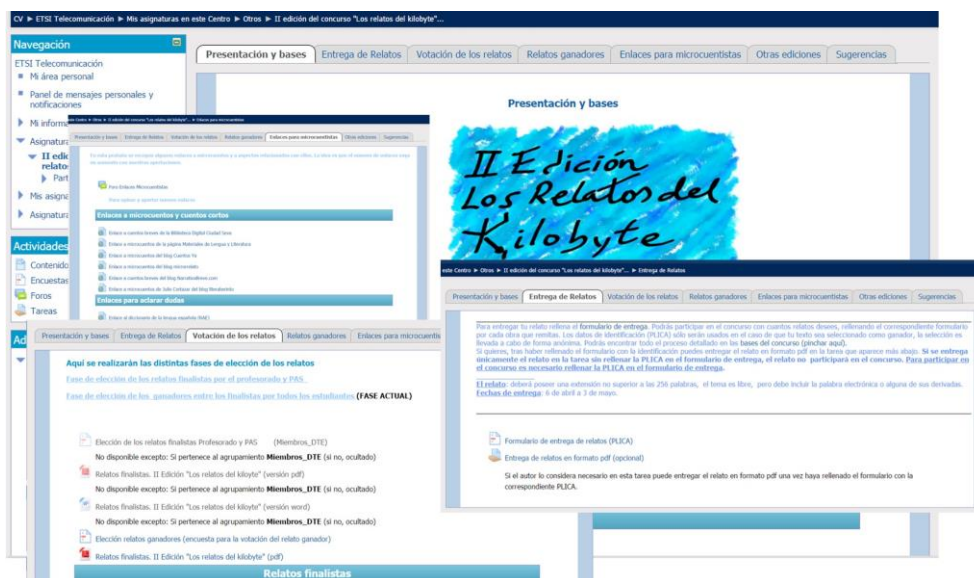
CV ► ETSI Telecomunicación ► Mis asignaturas en este Centro ► Otros ► II edición del concurso "Los relatos del kilobyte"...

Navegación
ETSI Telecomunicación
Mi área personal
Panel de mensajes personales y notificaciones
Mi inform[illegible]
Asignatura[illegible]
II edic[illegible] relato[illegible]
Part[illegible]
Mis asigna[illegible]
Asignatura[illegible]

Actividades
Contenido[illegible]
Encuestas
Foros
Tareas

Ad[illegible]

Presentación y bases | Entrega de Relatos | Votación de los relatos | Relatos ganadores | Enlaces para microcuentistas | Otras ediciones | Sugerencias

Presentación y bases

II Edición Los Relatos del Kilobyte

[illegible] Centro ► Otros ► II edición del concurso "Los relatos del kilobyte" ► Enlaces para microcuentistas

Presentación y bases | Entrega de Relatos | Votación de los relatos | Relatos ganadores | Enlaces para microcuentistas | Otras ediciones | Sugerencias

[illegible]

Para Enlaces Microcuentistas

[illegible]

Enlaces a microcuentos y cuentos cortos

Enlace a cuentos breves de la Biblioteca Digital Ciudad Seva
Enlace a microcuentos de la página Materiales de Lengua y Literatura
Enlace a microcuentos del blog Cuentos Yo
Enlace a microcuentos del blog microrrelato
Enlace a cuentos breves del blog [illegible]
Enlace a microcuentos de Julio Cortázar del blog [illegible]

Enlaces para aclarar dudas

Enlace al diccionario de la lengua española RAE)

Presentación y bases | Entrega de Relatos | Votación de los relatos | Relatos ganadores | Enlaces para microcuentis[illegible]

Aquí se realizarán las distintas fases de elección de los relatos
Fase de elección de los relatos finalistas por el profesorado y PAS
Fase de elección de los ganadores entre los finalistas por todos los estudiantes (FASE ACTUAL)

Elección de los relatos finalistas Profesorado y PAS (Miembros_DTE)
No disponible excepto: Si pertenece al agrupamiento Miembros_DTE (si no, ocultado)
Relatos finalistas. II Edición "Los relatos del kiloyte" (versión pdf)
No disponible excepto: Si pertenece al agrupamiento Miembros_DTE (si no, ocultado)
Relatos finalistas. II Edición "Los relatos del kiloyte" (versión word)
No disponible excepto: Si pertenece al agrupamiento Miembros_DTE (si no, ocultado)
Elección relatos ganadores (encuesta para la votación del relato ganador)
Relatos finalistas. II Edición "Los relatos del kilobyte" (pdf)

Relatos finalistas

este Centro ► Otros ► II edición del concurso "Los relatos del kilobyte"... ► Entrega de Relatos

Presentación y bases | Entrega de Relatos | Votación de los relatos | Relatos ganadores | Enlaces para microcuentistas | Otras ediciones | Sugerencias

Para entregar tu relato rellena el formulario de entrega. Podrás participar en el concurso con cuantos relatos desees, rellenando el correspondiente formulario por cada obra que remitas. Los datos de identificación (PLICA) sólo serán usados en el caso de que tu texto sea seleccionado como ganador, la selección es llevada a cabo de forma anónima. Podrás encontrar todo el proceso detallado en las bases del concurso (pinchar aquí).
Si quieres, tras haber rellenado el formulario con la identificación puedes entregar el relato en formato pdf en la tarea que aparece más abajo. Si se entrega únicamente el relato en la tarea sin rellenar la PLICA en el formulario de entrega, el relato no participará en el concurso. Para participar en el concurso es necesario rellenar la PLICA en el formulario de entrega.
El relato: deberá poseer una extensión no superior a las 256 palabras, el tema es libre, pero debe incluir la palabra electrónica o alguna de sus derivadas.
Fechas de entrega: 6 de abril a 3 de mayo.

Formulario de entrega de relatos (PLICA)
Entrega de relatos en formato pdf (opcional)
Si el autor lo considera necesario en esta tarea puede entregar el relato en formato pdf una vez haya rellenado el formulario con la correspondiente PLICA.